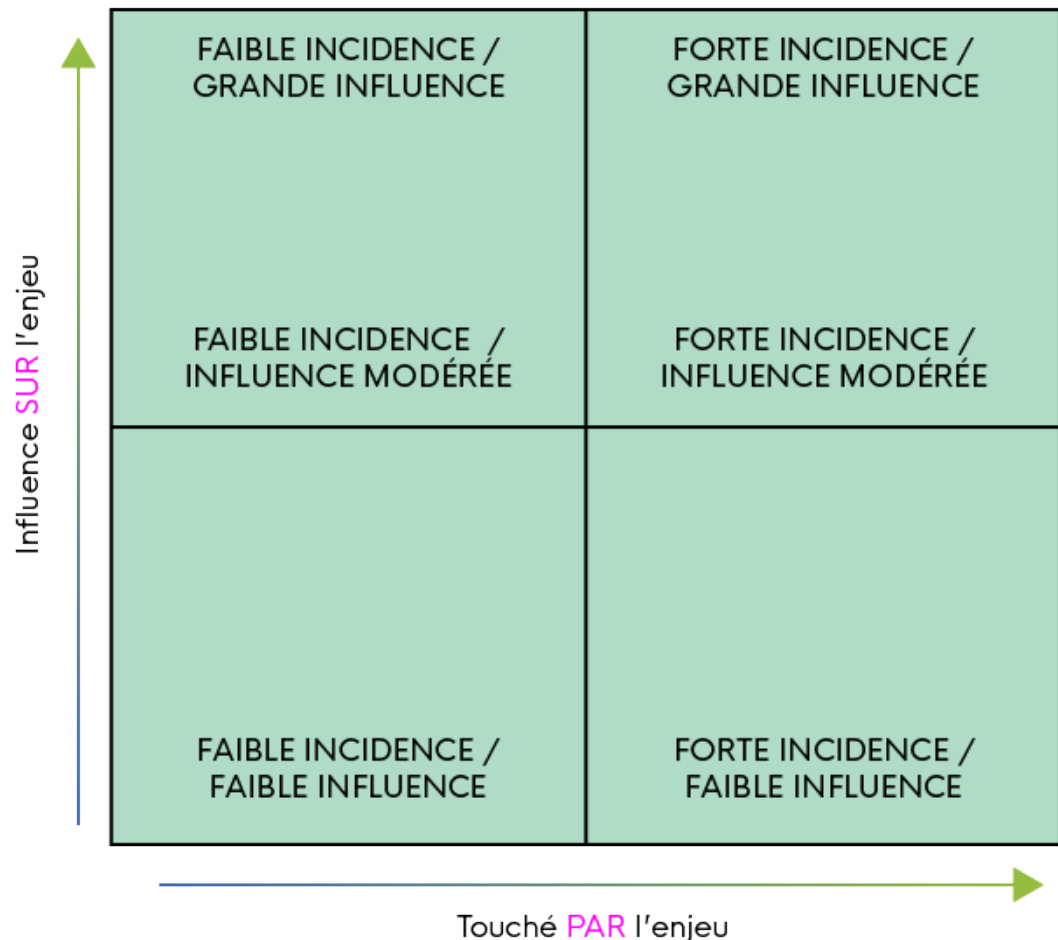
Influence SUR l'enjeu

FAIBLE INCIDENCE / GRANDE INFLUENCE

FORTE INCIDENCE / GRANDE INFLUENCE

FAIBLE INCIDENCE / INFLUENCE MODÉRÉE

FORTE INCIDENCE / INFLUENCE MODÉRÉE

FAIBLE INCIDENCE / FAIBLE INFLUENCE

FORTE INCIDENCE / FAIBLE INFLUENCE

Touché PAR l'enjeu